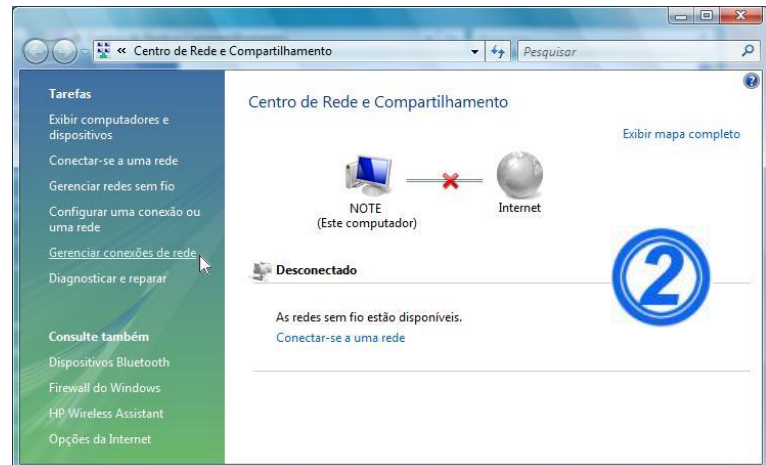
« Centro de Rede e Compartilhamento

Pesquisar

Tarefas

Exibir computadores e dispositivos

Conectar-se a uma rede

Gerenciar redes sem fio

Configurar uma conexão ou uma rede

Gerenciar conexões de rede

Diagnosticar e reparar

Consulte também

Dispositivos Bluetooth

Firewall do Windows

HP Wireless Assistant

Opções da Internet

Centro de Rede e Compartilhamento

Exibir mapa completo

NOTE
(Este computador)

Internet

Desconectado

2

As redes sem fio estão disponíveis.

Conectar-se a uma rede